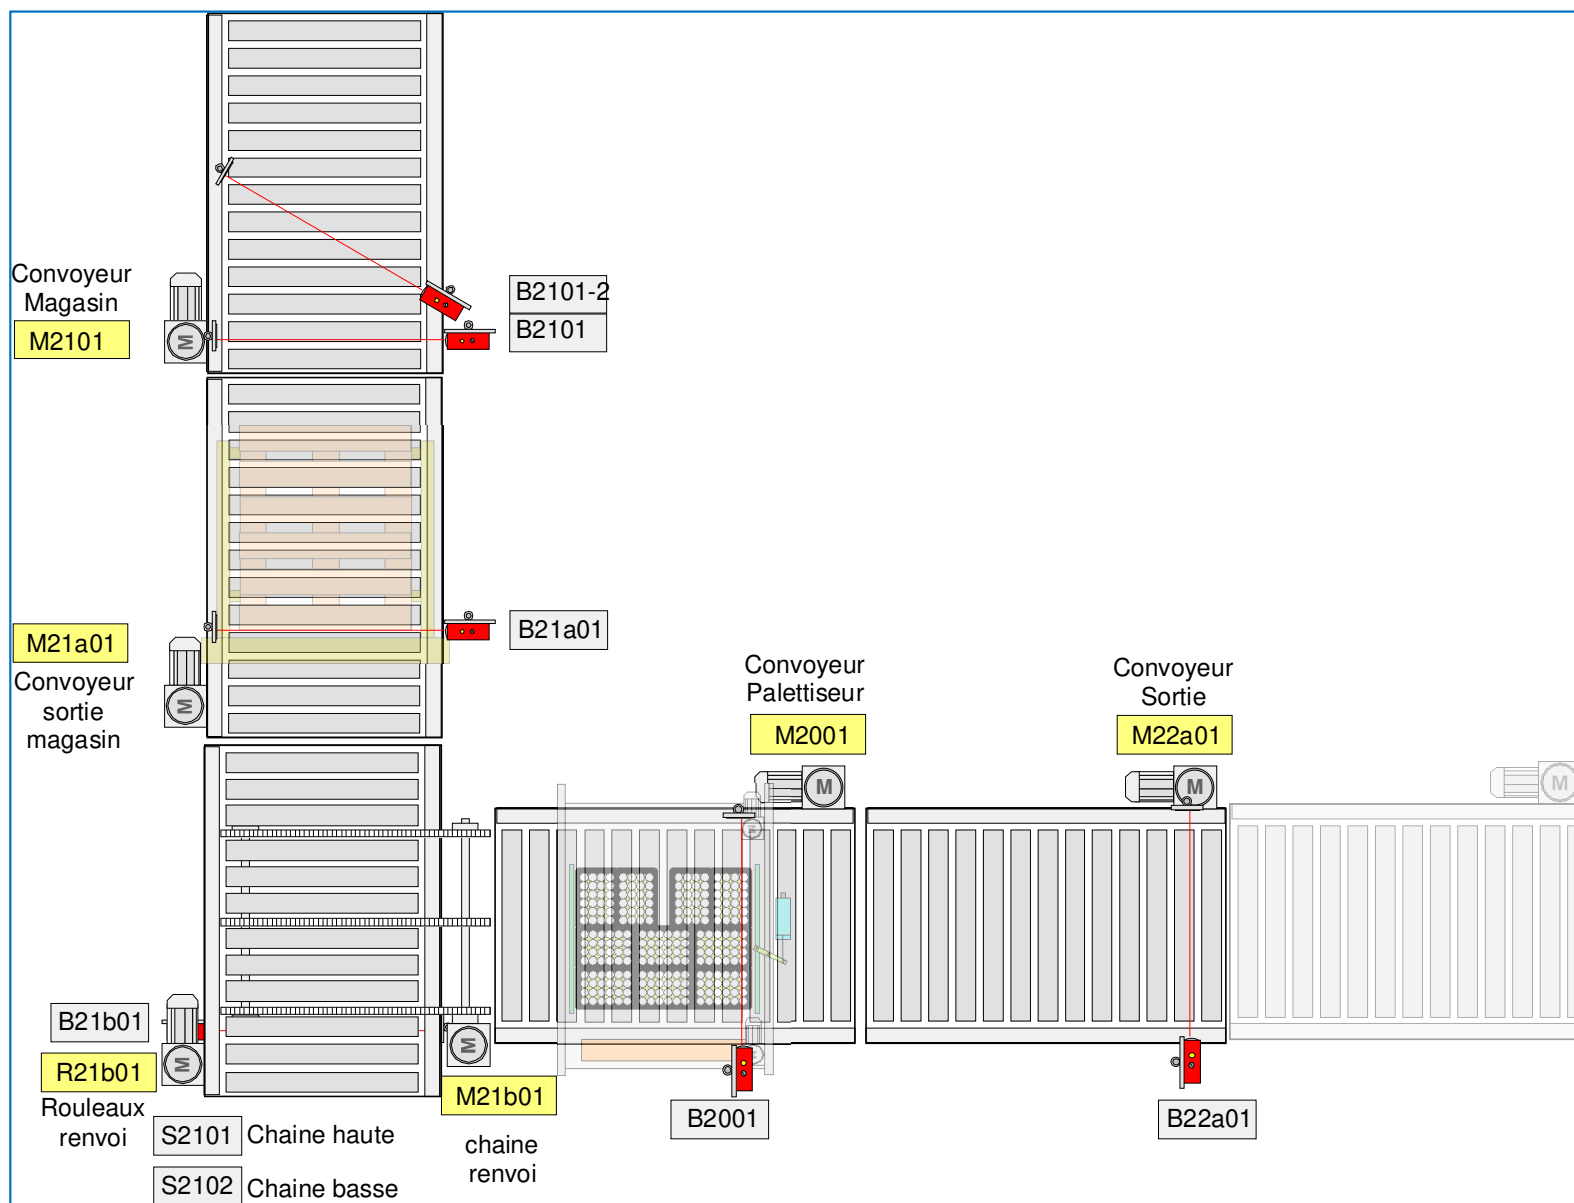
Convoyeur Magasin

M2101

B2101-2

B2101

M21a01

B21a01

Convoyeur sortie magasin

Convoyeur Palettiseur

M2001

Convoyeur Sortie

M22a01

M

M

M

M

M

M

M

B21b01

R21b01

Rouleaux renvoi

M21b01

B2001

B22a01

S2101 Chaine haute

S2102 Chaine basse

chaine renvoi